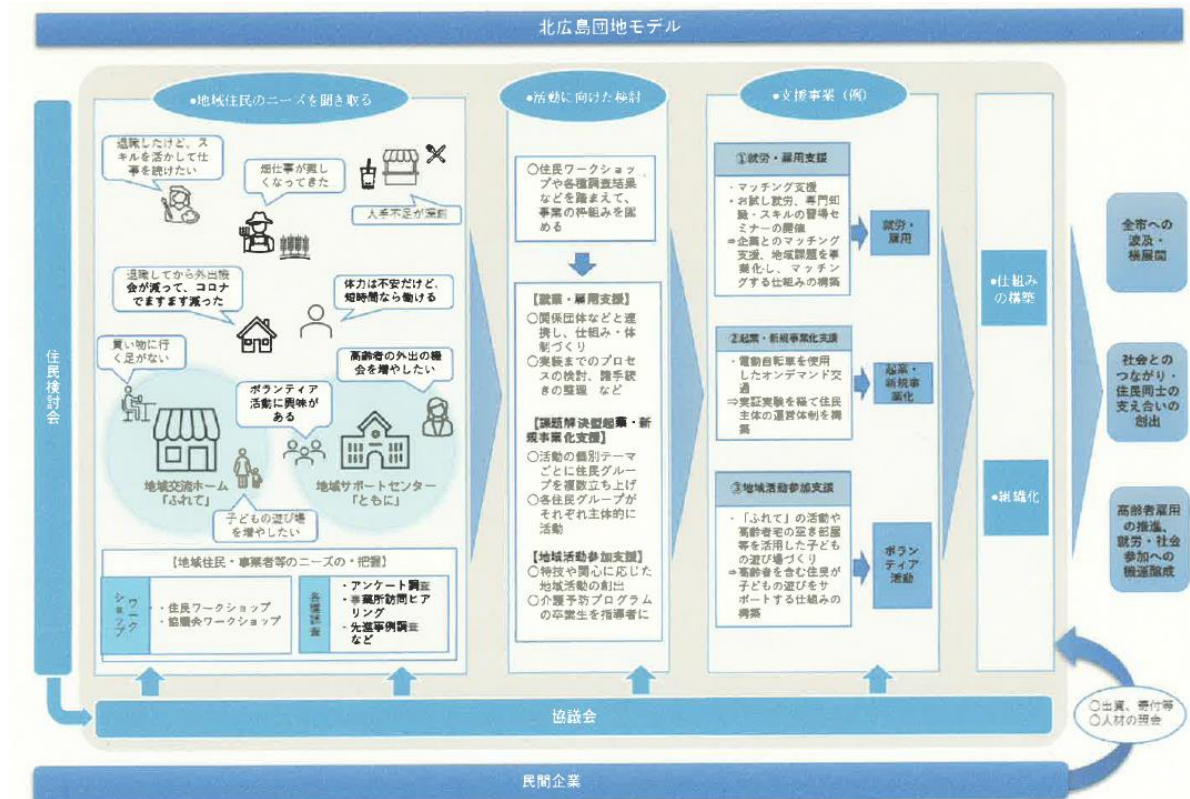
北広島団地モデル

住民検討会

●地域住民のニーズを聞き取る

退職したけど、スキルを活かして仕事を続けたい

畑仕事が難しくなってきた

人手不足が深刻

退職してから外出機会が減って、コロナでますます減った

体力は不安だけど、短時間なら働ける

買い物に行く足がない

高齢者の外出の機会を増やしたい

ボランティア活動に興味がある

地域交流ホーム「ふれて」

地域サポートセンター「ともに」

子どもの遊び場を増やしたい

【地域住民・事業者等のニーズの・把握】

ワークショップ
・住民ワークショップ
・協議会ワークショップ

各種調査
・アンケート調査
・事業所訪問ヒアリング
・先進事例調査
など

●活動に向けた検討

○住民ワークショップや各種調査結果などを踏まえて、事業の枠組みを固める

【就業・雇用支援】
○関係団体などと連携し、仕組み・体制づくり
○実装までのプロセスの検討、諸手続きの整理 など

【課題解決型起業・新規事業化支援】
○活動の個別テーマごとに住民グループを複数立ち上げ
○各住民グループがそれぞれ主体的に活動

【地域活動参加支援】
○特技や関心に応じた地域活動の創出
○介護予防プログラムの卒業生を指導者に

●支援事業（例）

①就労・雇用支援
・マッチング支援
・お試し就労、専門知識・スキルの習得セミナーの開催
⇒企業とのマッチング支援、地域課題を事業化し、マッチングする仕組みの構築

就労・雇用

②起業・新規事業化支援
・電動自転車を使用したオンデマンド交通
⇒実証実験を経て住民主体の運営体制を構築

起業・新規事業化

③地域活動参加支援
・「ふれて」の活動や高齢者宅の空き部屋等を活用した子どもの遊び場づくり
⇒高齢者を含む住民が子どもの遊びをサポートする仕組みの構築

ボランティア活動

●仕組みの構築

●組織化

全市への波及・横展開

社会とのつながり・住民同士の支え合いの創出

高齢者雇用の推進、就労・社会参加への機運醸成

○出資、寄付等
○人材の派遣

協議会

民間企業